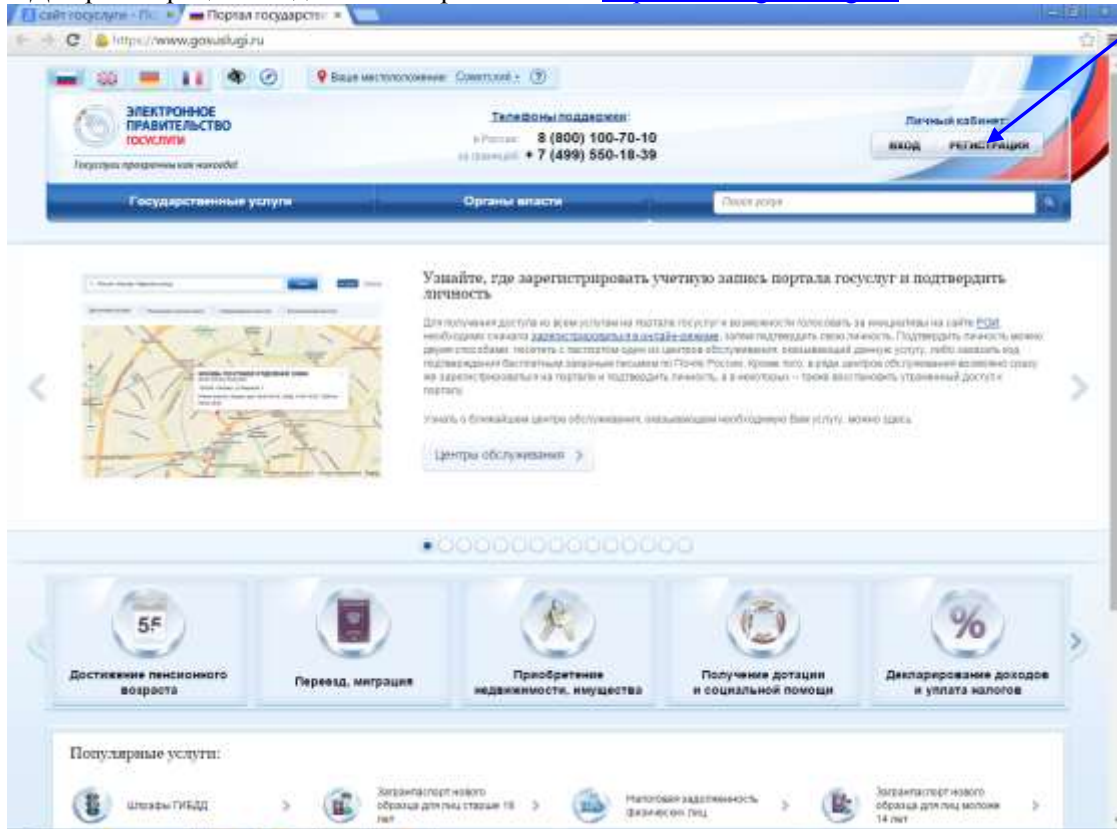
сайт госуслуги - По | Портал государств

https://www.gosuslugi.ru

Ваше местоположение: Советский

ЭЛЕКТРОННОЕ ПРАВИТЕЛЬСТВО ГОСУСЛУГИ

Госуслуги проверенным как никогда!

Телефоны поддержки:
в России: 8 (800) 100-70-10
за границей: + 7 (499) 550-18-39

Личный кабинет
ВХОД РЕГИСТРАЦИЯ

Государственные услуги | Органы власти | Поиск услуг

Узнайте, где зарегистрировать учетную запись портала госуслуг и подтвердить личность

Для получения доступа ко всем услугам на портале госуслуг и возможности голосовать за инициативы на сайте РОИ необходимо сначала зарегистрироваться в онлайн-режиме, затем подтвердить свою личность. Подтвердить личность можно двумя способами: посетить с паспортом один из центров обслуживания, оказывающий данную услугу, либо заказать код подтверждения бесплатным заказным письмом по Почте России. Кроме того, в ряде центров обслуживания возможно сразу же зарегистрироваться на портале и подтвердить личность, а в некоторых — также восстановить утерянный доступ к порталу.

Узнать о ближайшем центре обслуживания, оказывающем необходимую Вам услугу, можно здесь.

Центры обслуживания

55

Достижение пенсионного возраста

Переезд, миграция

Приобретение недвижимости, имущества

Получение дотации и социальной помощи

Декларирование доходов и уплата налогов

Популярные услуги:

Штрафы ГИБДД

Загранпаспорт нового образца для лиц старше 18 лет

Налоговая задолженность физических лиц

Загранпаспорт нового образца для лиц моложе 14 лет